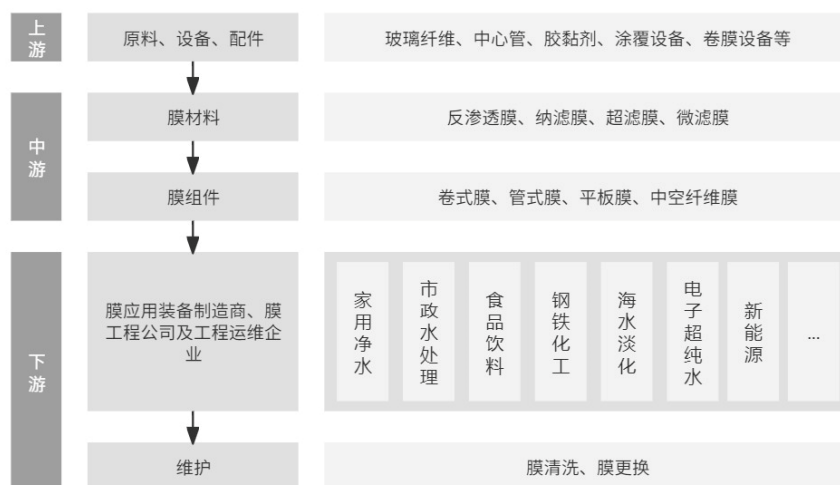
上游

原料、设备、配件

玻璃纤维、中心管、胶黏剂、涂覆设备、卷膜设备等

中游

膜材料

反渗透膜、纳滤膜、超滤膜、微滤膜

膜组件

卷式膜、管式膜、平板膜、中空纤维膜

下游

膜应用装备制造商、膜工程公司及工程运维企业

家用净水

市政水处理

食品饮料

钢铁化工

海水淡化

电子超纯水

新能源

...

维护

膜清洗、膜更换